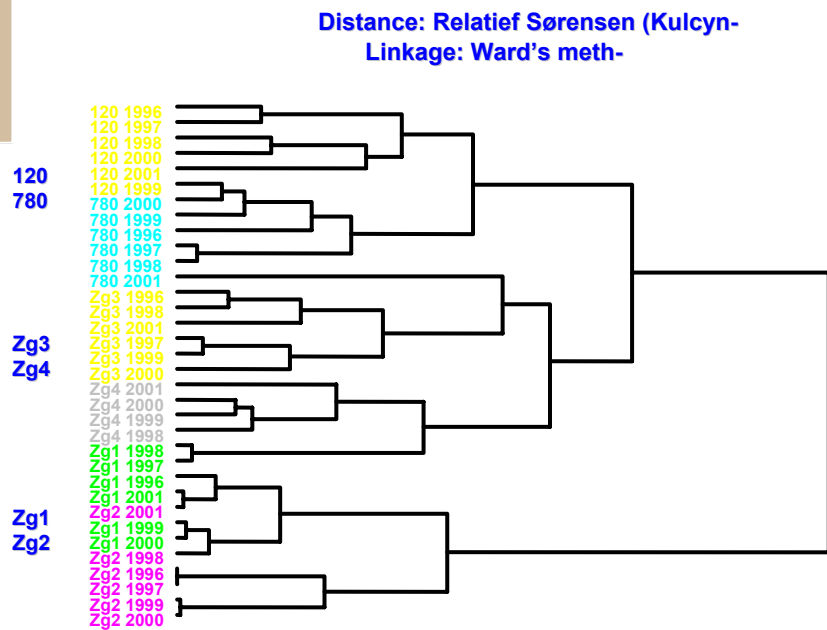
Distance: Relatief Sørensen (Kulcyn-
Linkage: Ward's meth-

120
780

Zg3
Zg4

Zg1
Zg2

120 1996
120 1997
120 1998
120 2000
120 2001
120 1999
780 2000
780 1999
780 1996
780 1997
780 1998
780 2001
Zg3 1996
Zg3 1998
Zg3 2001
Zg3 1997
Zg3 1999
Zg3 2000
Zg4 2001
Zg4 2000
Zg4 1999
Zg4 1998
Zg1 1998
Zg1 1997
Zg1 1996
Zg1 2001
Zg2 2001
Zg1 1999
Zg1 2000
Zg2 1998
Zg2 1996
Zg2 1997
Zg2 1999
Zg2 2000